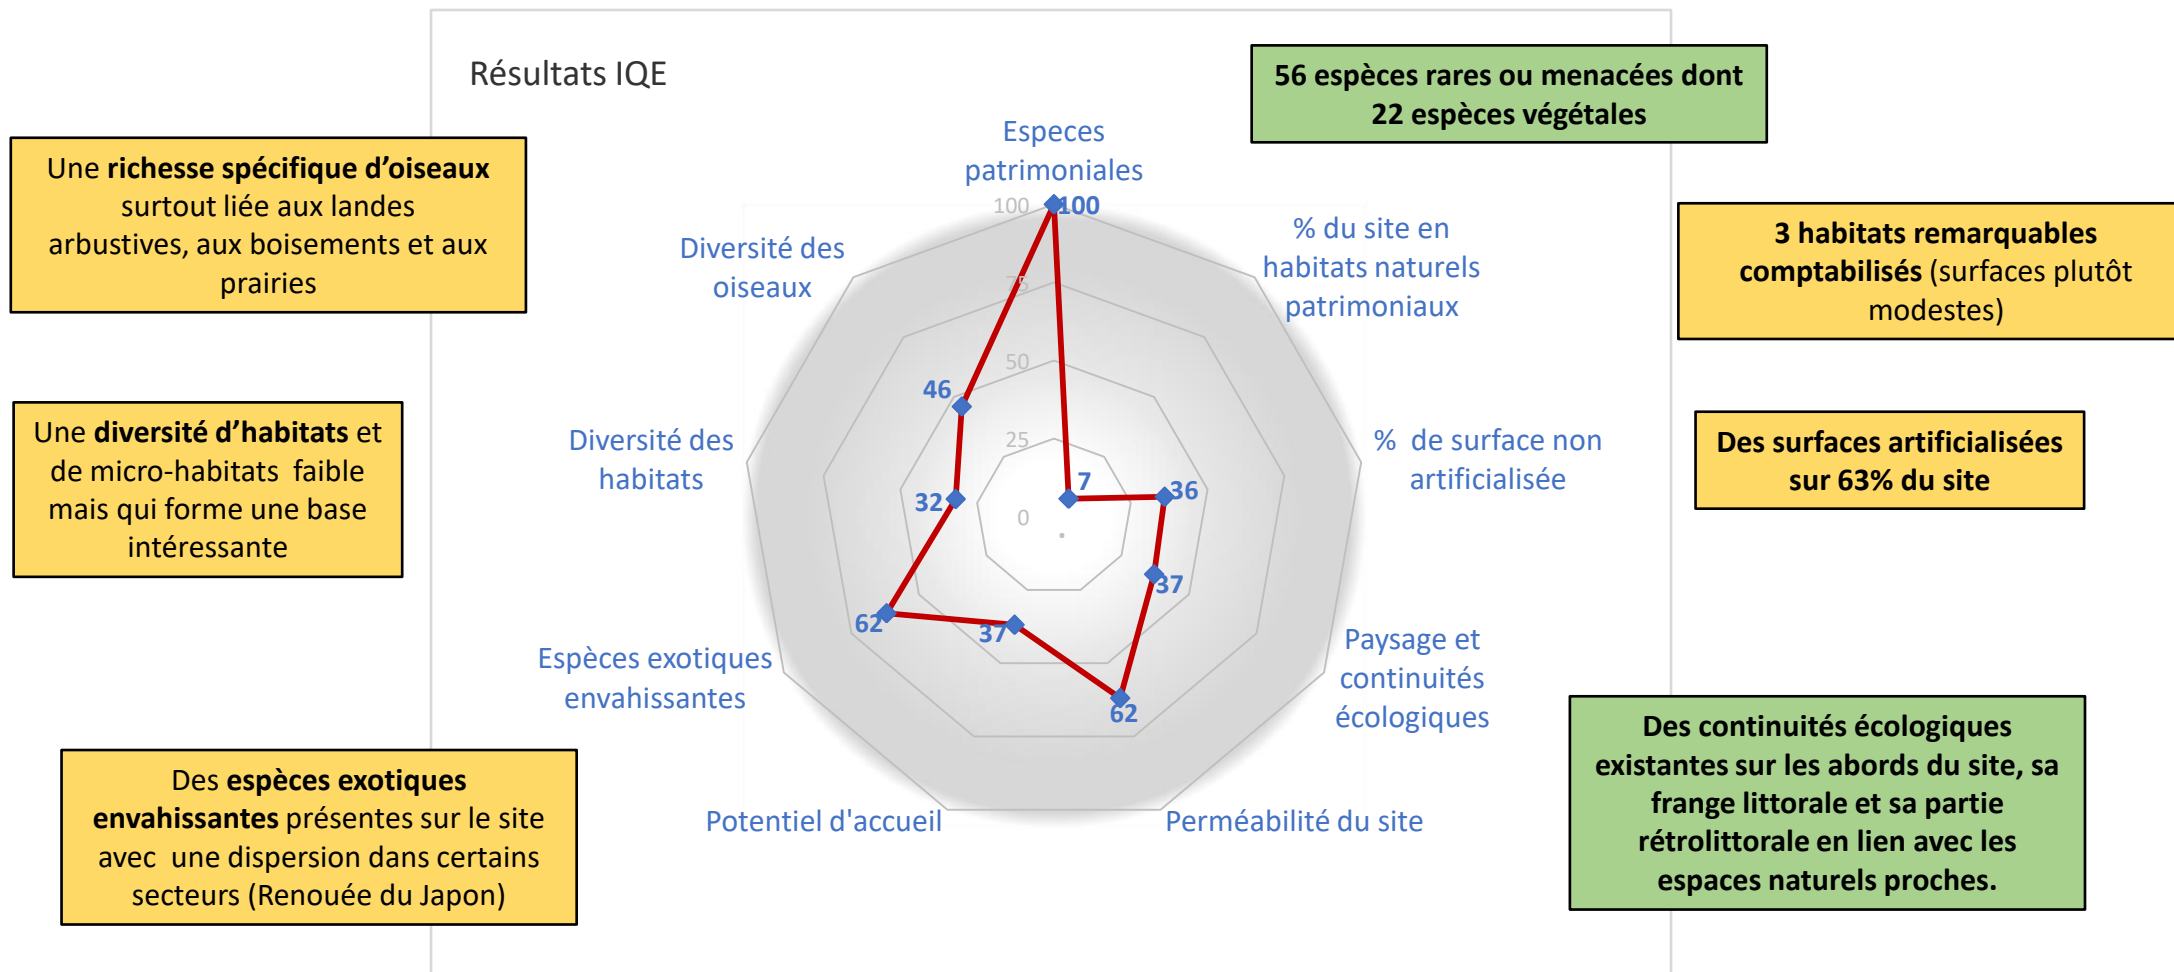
Résultats IQE

56 espèces rares ou menacées dont 22 espèces végétales

Une **richesse spécifique d'oiseaux** surtout liée aux landes arbustives, aux boisements et aux prairies

3 habitats remarquables comptabilisés (surfaces plutôt modestes)

Une **diversité d'habitats** et de micro-habitats faible mais qui forme une base intéressante

Des surfaces artificialisées sur 63% du site

Des **espèces exotiques envahissantes** présentes sur le site avec une dispersion dans certains secteurs (Renouée du Japon)

Des continuités écologiques existantes sur les abords du site, sa frange littorale et sa partie rétrolittorale en lien avec les espaces naturels proches.

Especes patrimoniales
100
% du site en habitats naturels patrimoniaux
7
% de surface non artificialisée
36
Paysage et continuités écologiques
37
Perméabilité du site
62
Potentiel d'accueil
37
Espèces exotiques envahissantes
62
Diversité des habitats
32
Diversité des oiseaux
46

100
75
50
25
0